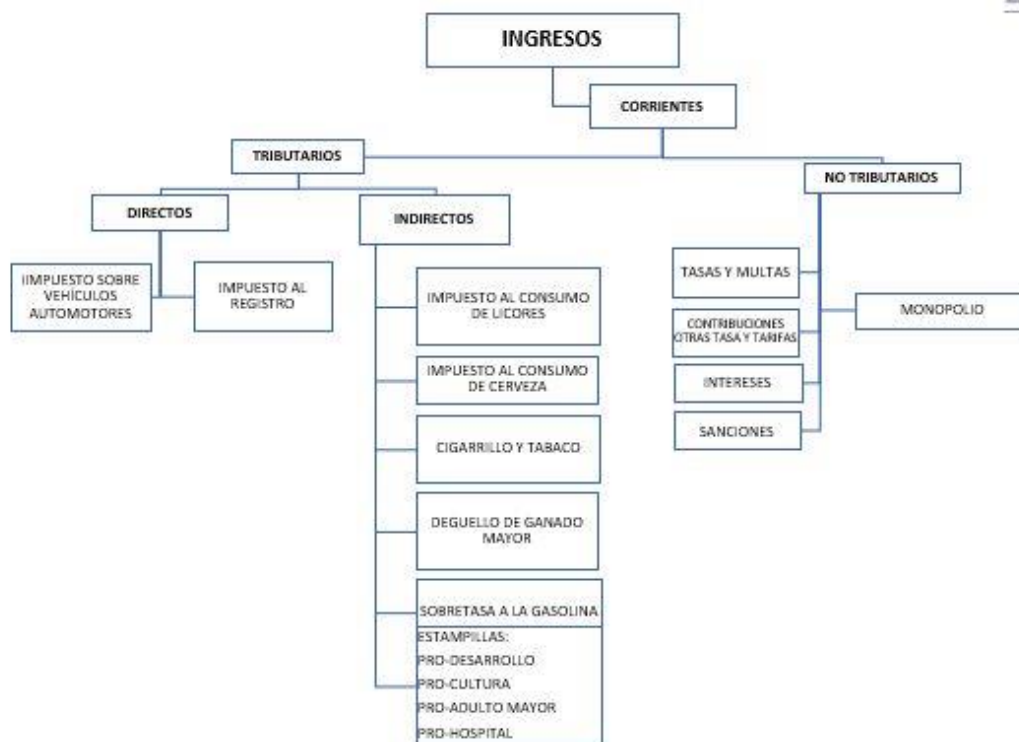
INGRESOS

CORRIENTES

TRIBUTARIOS

NO TRIBUTARIOS

DIRECTOS

INDIRECTOS

IIMPUESTO SOBRE VEHÍCULOS AUTOMOTORES

IMPUESTO AL REGISTRO

IMPUESTO AL CONSUMO DE LICORES

IMPUESTO AL CONSUMO DE CERVEZA

CIGARRILLO Y TABACO

DEGUELLO DE GANADO MAYOR

SOBRETASA A LA GASOLINA

ESTAMPILLAS:
PRO-DESARROLLO
PRO-CULTURA
PRO-ADULTO MAYOR
PRO-HOSPITAL

TASAS Y MULTAS

CONTRIBUCIONES OTRAS TASA Y TARIFAS

INTERESES

SANCIONES

MONOPOLIO